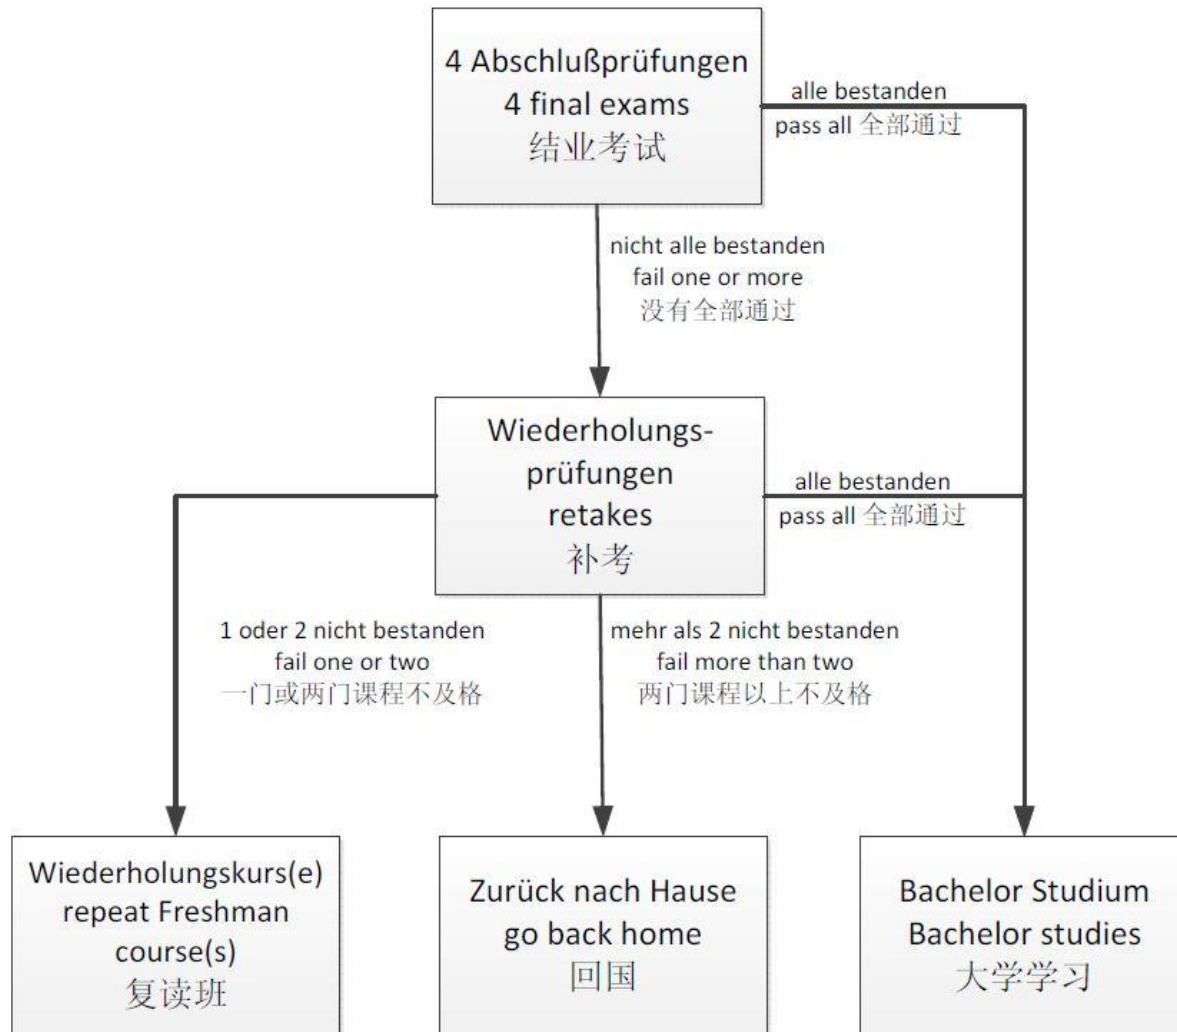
4 Abschlußprüfungen
4 final exams
结业考试

alle bestanden
pass all 全部通过

nicht alle bestanden
fail one or more
没有全部通过

Wiederholungsprüfungen
retakes
补考

alle bestanden
pass all 全部通过

1 oder 2 nicht bestanden
fail one or two
一门或两门课程不及格

mehr als 2 nicht bestanden
fail more than two
两门课程以上不及格

Wiederholungskurs(e)
repeat Freshman course(s)
复读班

Zurück nach Hause
go back home
回国

Bachelor Studium
Bachelor studies
大学学习